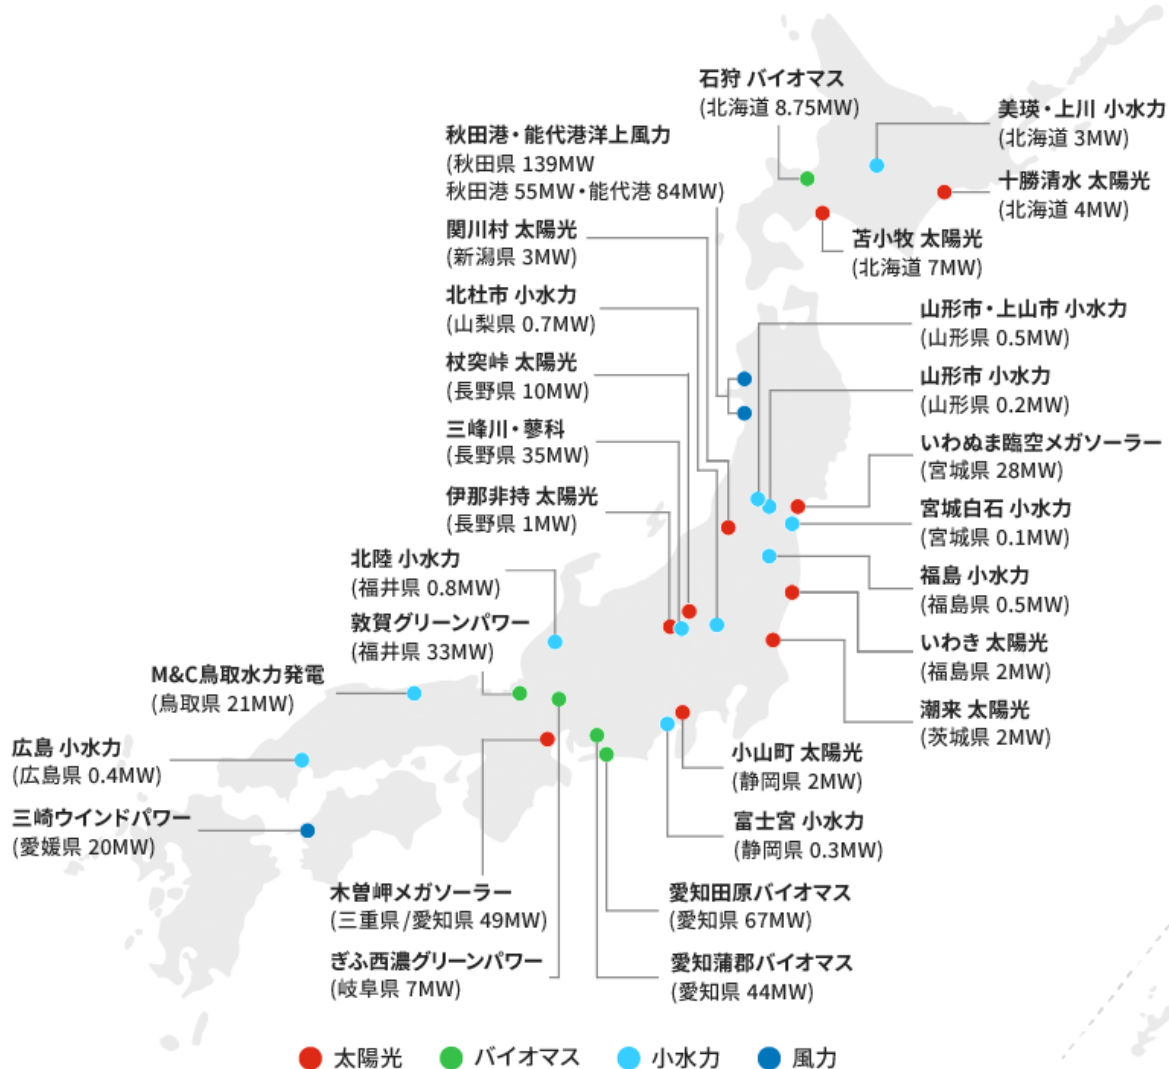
石狩 バイオマス
(北海道 8.75MW)

美瑛・上川 小水力
(北海道 3MW)

十勝清水 太陽光
(北海道 4MW)

苫小牧 太陽光
(北海道 7MW)

秋田港・能代港洋上風力
(秋田県 139MW
秋田港 55MW・能代港 84MW)

関川村 太陽光
(新潟県 3MW)

北杜市 小水力
(山梨県 0.7MW)

杖突峠 太陽光
(長野県 10MW)

三峰川・蓼科
(長野県 35MW)

伊那非持 太陽光
(長野県 1MW)

北陸 小水力
(福井県 0.8MW)

敦賀グリーンパワー
(福井県 33MW)

M&C鳥取水力発電
(鳥取県 21MW)

広島 小水力
(広島県 0.4MW)

三崎ウインドパワー
(愛媛県 20MW)

山形市・上山市 小水力
(山形県 0.5MW)

山形市 小水力
(山形県 0.2MW)

いわぬま臨空メガソーラー
(宮城県 28MW)

宮城白石 小水力
(宮城県 0.1MW)

福島 小水力
(福島県 0.5MW)

いわき 太陽光
(福島県 2MW)

潮来 太陽光
(茨城県 2MW)

小山町 太陽光
(静岡県 2MW)

富士宮 小水力
(静岡県 0.3MW)

木曽岬メガソーラー
(三重県/愛知県 49MW)

愛知田原バイオマス
(愛知県 67MW)

ぎふ西濃グリーンパワー
(岐阜県 7MW)

愛知蒲郡バイオマス
(愛知県 44MW)

太陽光 バイオマス 小水力 風力